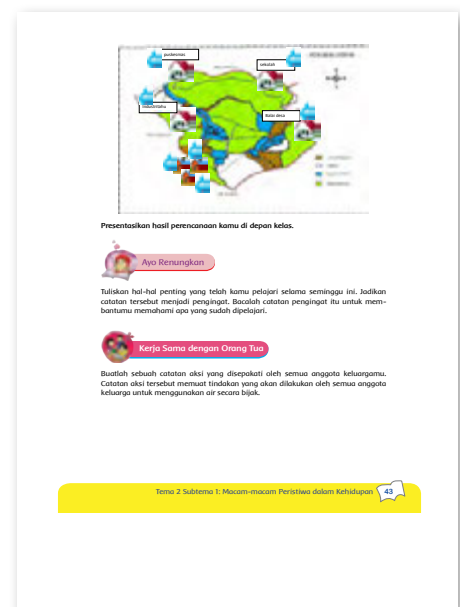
puskesmas

sekolah

masjid/gereja

balai desa

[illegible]

Presentasikan hasil perencanaan kamu di depan kelas.

Ayo Renungkan

Tuliskan hal-hal penting yang telah kamu pelajari selama seminggu ini. Jadikan catatan tersebut menjadi pengingat. Bacalah catatan pengingat itu untuk membantumu memahami apa yang sudah dipelajari.

Kerja Sama dengan Orang Tua

Buatlah sebuah catatan aksi yang disepakati oleh semua anggota keluargamu. Catatan aksi tersebut memuat tindakan yang akan dilakukan oleh semua anggota keluarga untuk menggunakan air secara bijak.

Tema 2 Subtema 1: Macam-macam Peristiwa dalam Kehidupan 43